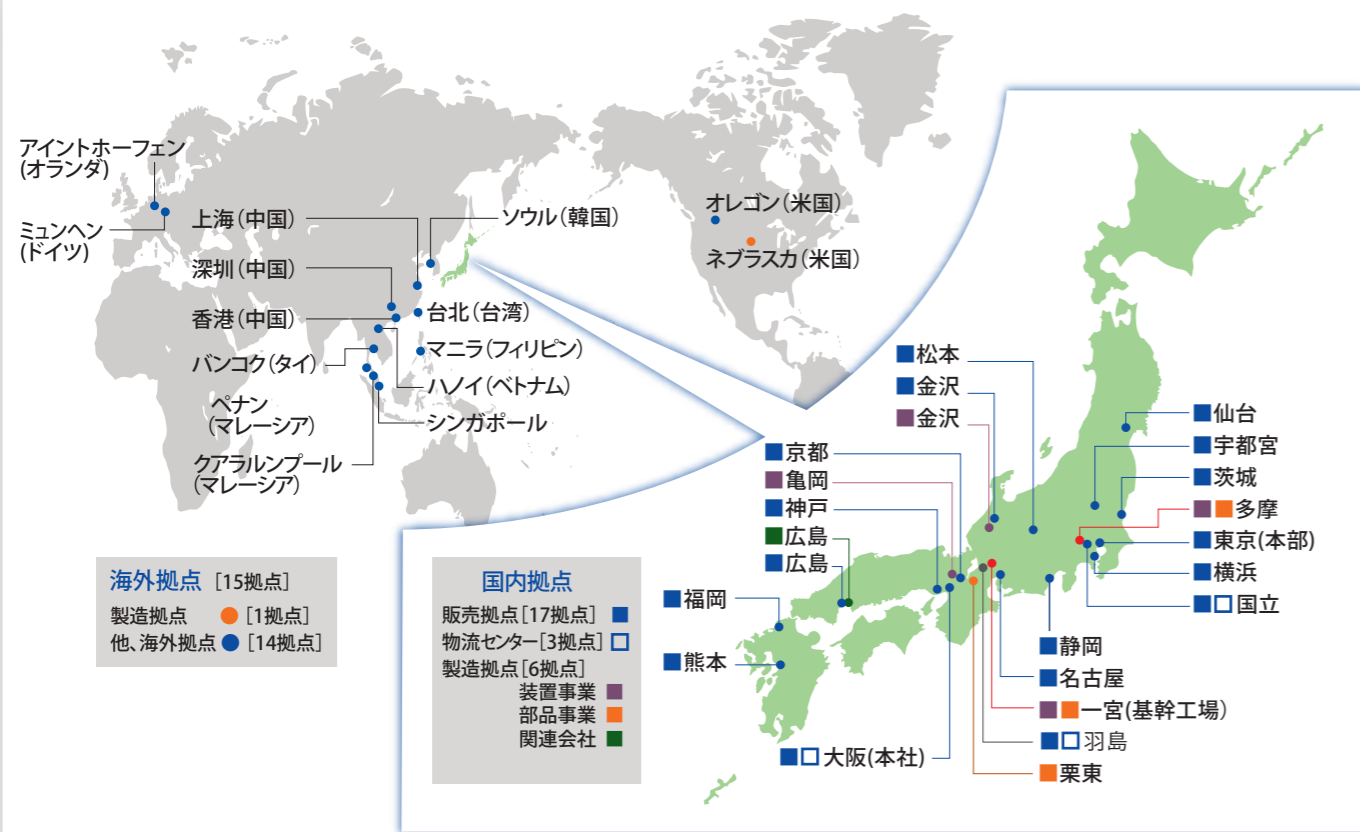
アイントホーフェン
(オランダ)

ミュンヘン
(ドイツ)

上海(中国)

深圳(中国)

香港(中国)

バンコク(タイ)

ペナン
(マレーシア)

クアラルンプール
(マレーシア)

ソウル(韓国)

台北(台湾)

マニラ(フィリピン)

ハノイ(ベトナム)

シンガポール

オレゴン(米国)

ネブラスカ(米国)

海外拠点 [15拠点]
製造拠点 [1拠点]
他、海外拠点 [14拠点]

国内拠点
販売拠点[17拠点]
物流センター[3拠点]
製造拠点[6拠点]
装置事業
部品事業
関連会社

松本
金沢
金沢
京都
亀岡
神戸
広島
広島
福岡
熊本
大阪(本社)
仙台
宇都宮
茨城
多摩
東京(本部)
横浜
国立
静岡
名古屋
一宮(基幹工場)
羽島
栗東